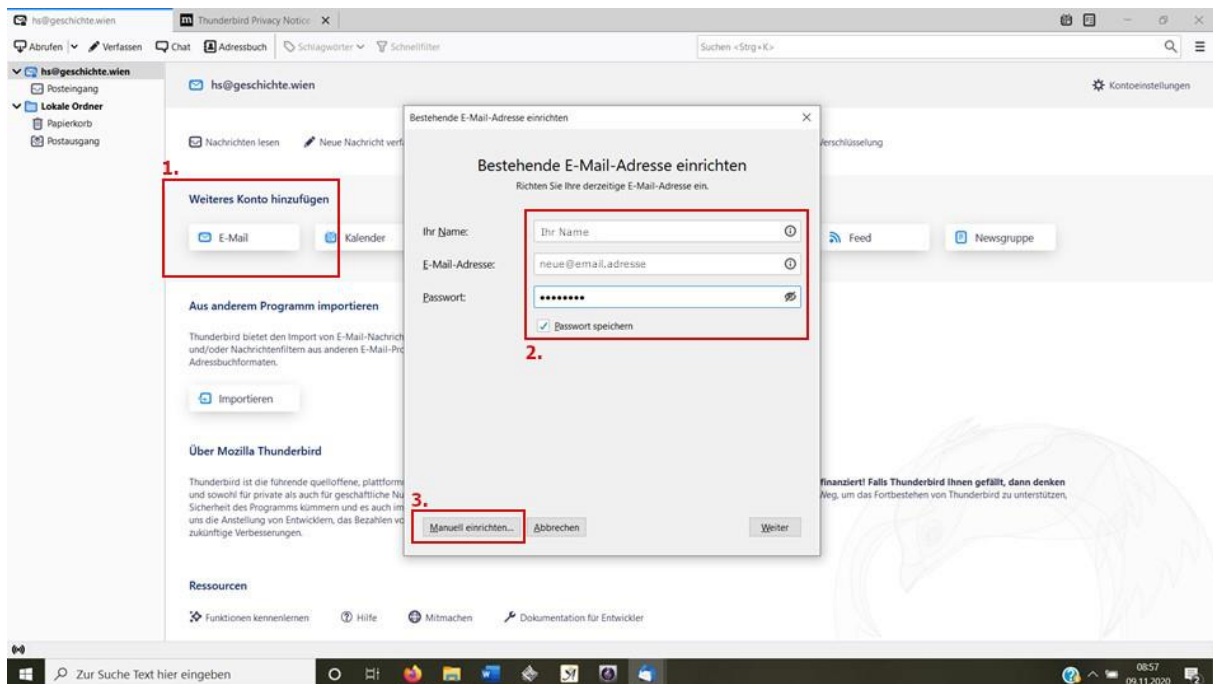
hs@geschichte.wien
Thunderbird Privacy Notice

Abrufen Verfassen Chat Adressbuch Schlagwörter Schnellfilter
Suchen <Strg+K>

hs@geschichte.wien
Posteingang
Lokale Ordner
Papierkorb
Postausgang

hs@geschichte.wien
Kontoeinstellungen

Nachrichten lesen
Neue Nachricht verf
Verschlüsselung

1.
Weiteres Konto hinzufügen
E-Mail
Kalender
Feed
Newsgruppe

Aus anderem Programm importieren
Thunderbird bietet den Import von E-Mail-Nachrich und/oder Nachrichtenfiltern aus anderen E-Mail-Pro Adressbuchformaten.
Importieren

Über Mozilla Thunderbird
Thunderbird ist die führende quelloffene, plattform und sowohl für private als auch für geschäftliche Nu Sicherheit des Programms kümmern und es auch im uns die Anstellung von Entwicklern, das Bezahlen vo zukünftige Verbesserungen.
finanziert! Falls Thunderbird Ihnen gefällt, dann denken Weg, um das Fortbestehen von Thunderbird zu unterstützen,

Ressourcen
Funktionen kennenlernen
Hilfe
Mitmachen
Dokumentation für Entwickler

Bestehende E-Mail-Adresse einrichten

Bestehende E-Mail-Adresse einrichten
Richten Sie Ihre derzeitige E-Mail-Adresse ein.
Ihr Name: Ihr Name
E-Mail-Adresse: neue@email.adresse
Passwort: ••••••••
Passwort speichern
2.
3.
Manuell einrichten...
Abbrechen
Weiter

Zur Suche Text hier eingeben
08:57
09.11.2020